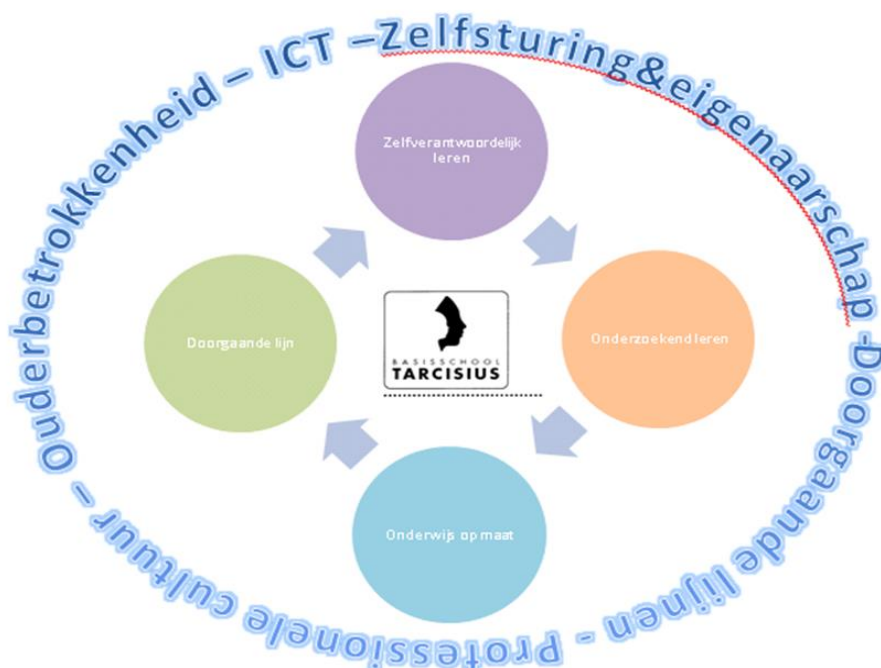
Ouderbetrokkenheid – ICT –Zelfsturing&eigenaarschap -Doorgaande lijnen - Professionele cultuur –

Zelfverantwoordelijk leren

Onderzoekend leren

Onderwijs op maat

Doorgaande lijn

BASISSCHOOL
TARCISIUS